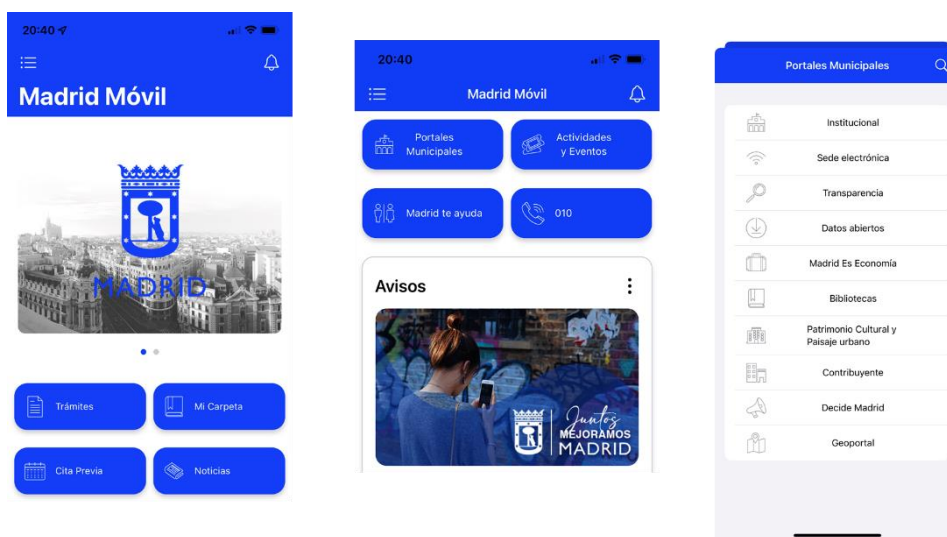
20:40

Madrid Móvil

MADRID

Trámites

Mi Carpeta

Cita Previa

Noticias

20:40

Madrid Móvil

Portales Municipales

Actividades y Eventos

Madrid te ayuda

010

Avisos

Juntos MEJORAMOS MADRID

Portales Municipales

Institucional

Sede electrónica

Transparencia

Datos abiertos

Madrid Es Economía

Bibliotecas

Patrimonio Cultural y Paisaje urbano

Contribuyente

Decide Madrid

Geoportal